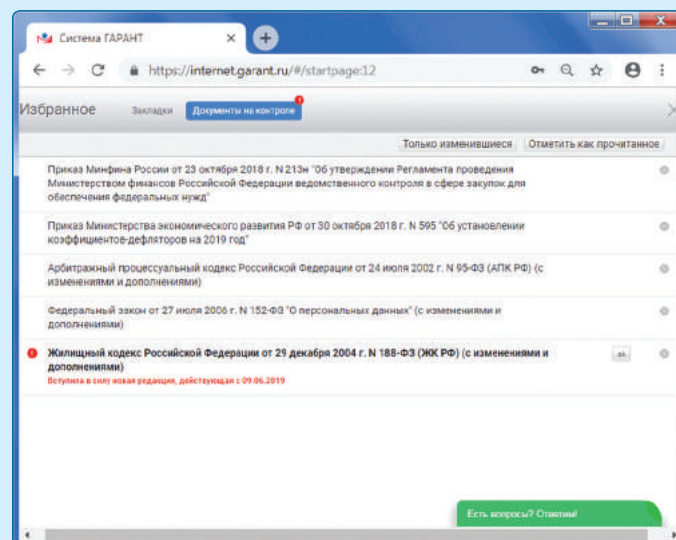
Система ГАРАНТ ×

https://internet.garant.ru/#/startpage:12

Избранное Закладки Документы на контроле 1

Только изменившиеся Отметить как прочитанное

Приказ Минфина России от 23 октября 2018 г. N 213н "Об утверждении Регламента проведения Министерством финансов Российской Федерации ведомственного контроля в сфере закупок для обеспечения федеральных нужд"

Приказ Министерства экономического развития РФ от 30 октября 2018 г. N 595 "Об установлении коэффициентов-дефляторов на 2019 год"

Арбитражный процессуальный кодекс Российской Федерации от 24 июля 2002 г. N 95-ФЗ (АПК РФ) (с изменениями и дополнениями)

Федеральный закон от 27 июля 2006 г. N 152-ФЗ "О персональных данных" (с изменениями и дополнениями)

Жилищный кодекс Российской Федерации от 29 декабря 2004 г. N 188-ФЗ (ЖК РФ) (с изменениями и дополнениями)
Вступила в силу новая редакция, действующая с 09.06.2019

ok

Есть вопросы? Ответим!